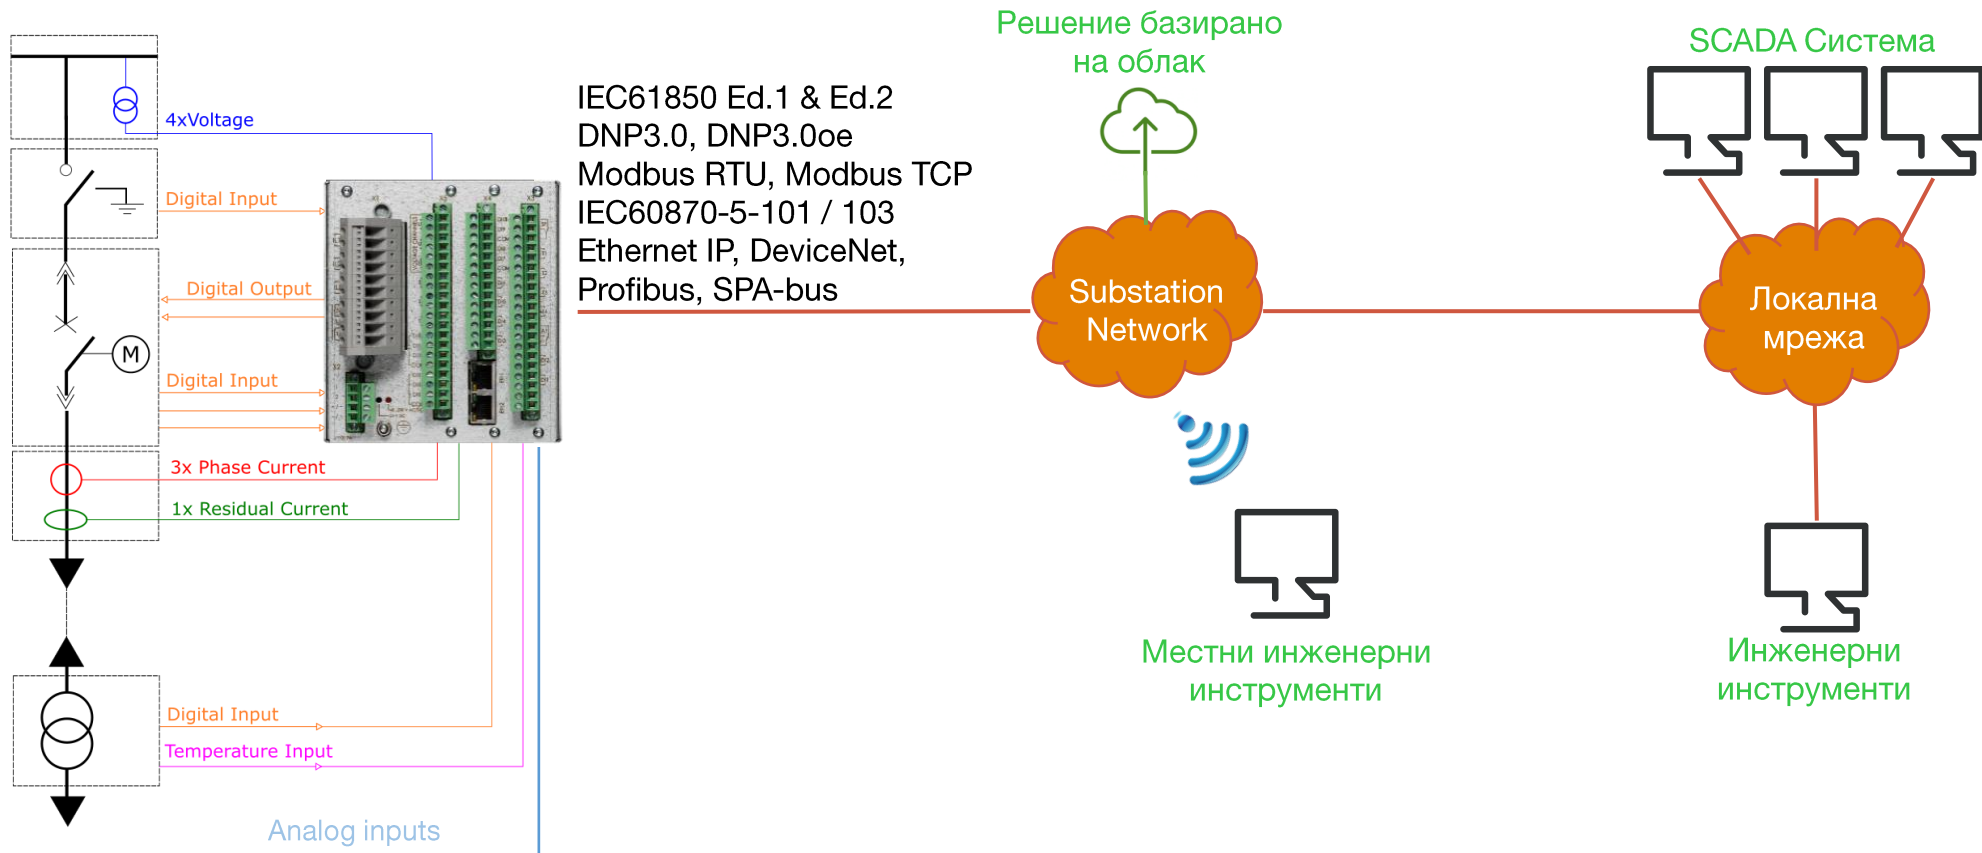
4xVoltage

Digital Input

Digital Output

M

Digital Input

3x Phase Current

1x Residual Current

Digital Input

Temperature Input

Analog inputs

IEC61850 Ed.1 & Ed.2
DNP3.0, DNP3.0oe
Modbus RTU, Modbus TCP
IEC60870-5-101 / 103
Ethernet IP, DeviceNet,
Profibus, SPA-bus

Решение базирано на облак

Substation Network

Местни инженерни инструменти

SCADA Система

Локална мрежа

Инженерни инструменти